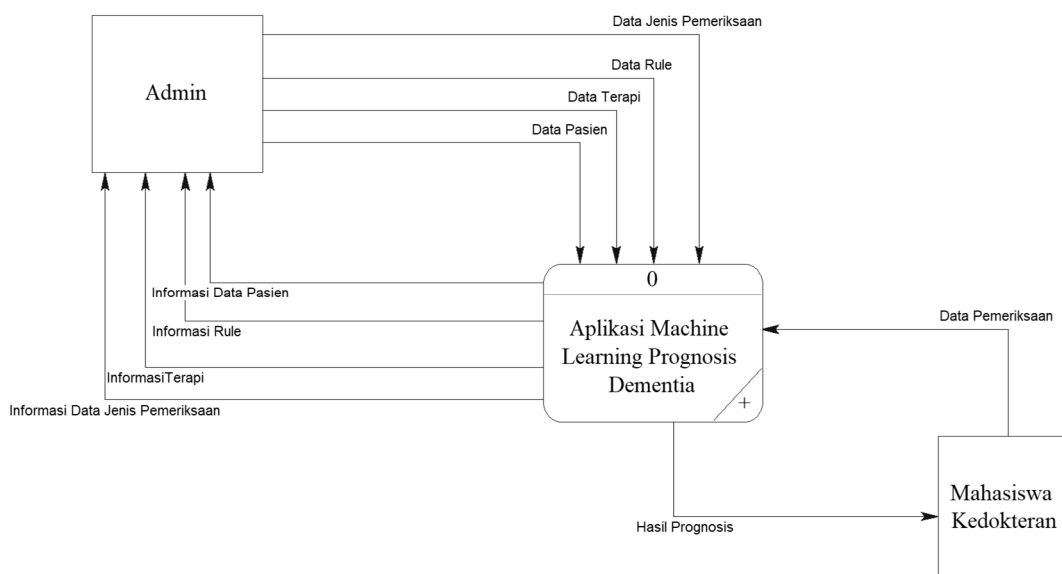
Admin

Data Jenis Pemeriksaan

Data Rule

Data Terapi

Data Pasien

0

Aplikasi Machine Learning Prognosis Dementia

+

Informasi Data Pasien

Informasi Rule

InformasiTerapi

Informasi Data Jenis Pemeriksaan

Data Pemeriksaan

Hasil Prognosis

Mahasiswa Kedokteran